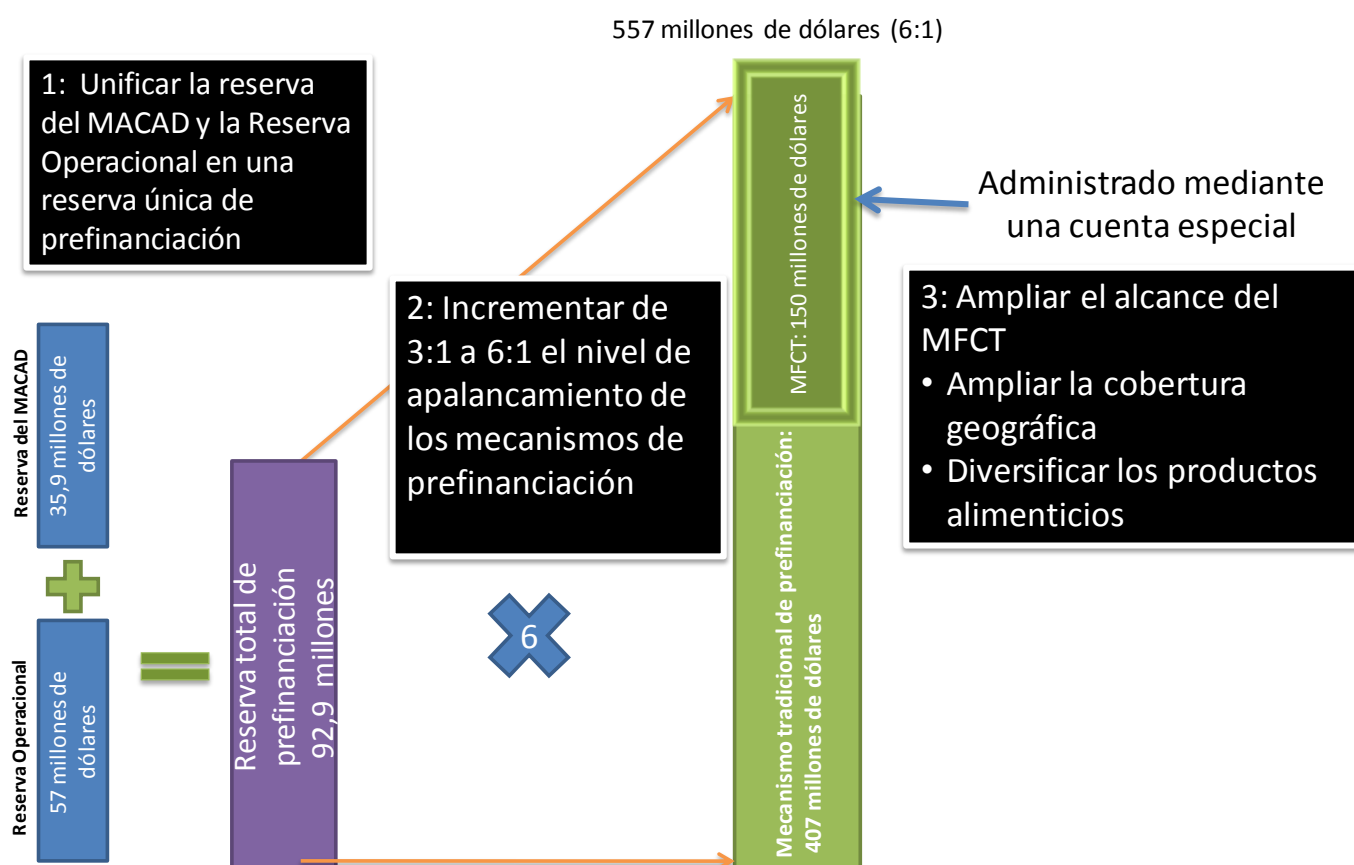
557 millones de dólares (6:1)

1: Unificar la reserva del MACAD y la Reserva Operacional en una reserva única de prefinanciación

Reserva del MACAD

35,9 millones de dólares

Reserva Operacional

57 millones de dólares

Reserva total de prefinanciación 92,9 millones

2: Incrementar de 3:1 a 6:1 el nivel de apalancamiento de los mecanismos de prefinanciación

6

MFCT: 150 millones de dólares

Mecanismo tradicional de prefinanciación: 407 millones de dólares

Administrado mediante una cuenta especial

3: Ampliar el alcance del MFCT
• Ampliar la cobertura geográfica
• Diversificar los productos alimenticios